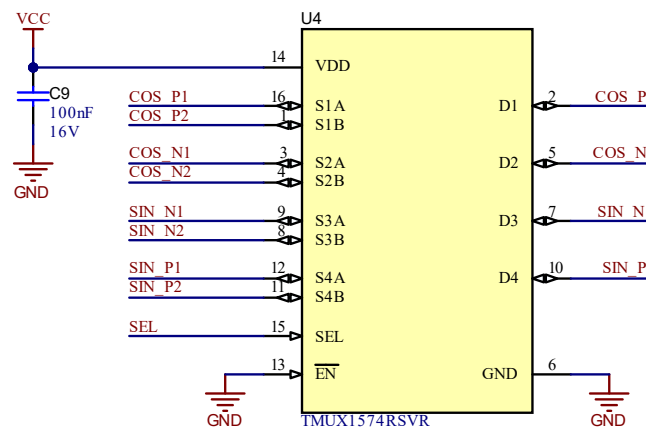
VCC

C9
100nF
16V

GND

U4

14 VDD
COS_P1 16 S1A
COS_P2 1 S1B
COS_N1 3 S2A
COS_N2 4 S2B
SIN_N1 9 S3A
SIN_N2 8 S3B
SIN_P1 12 S4A
SIN_P2 11 S4B
SEL 15 SEL
13 $\overline{EN}$

GND

D1 2 COS_P
D2 5 COS_N
D3 7 SIN_N
D4 10 SIN_P
GND 6

GND

TMUX1574RSVR